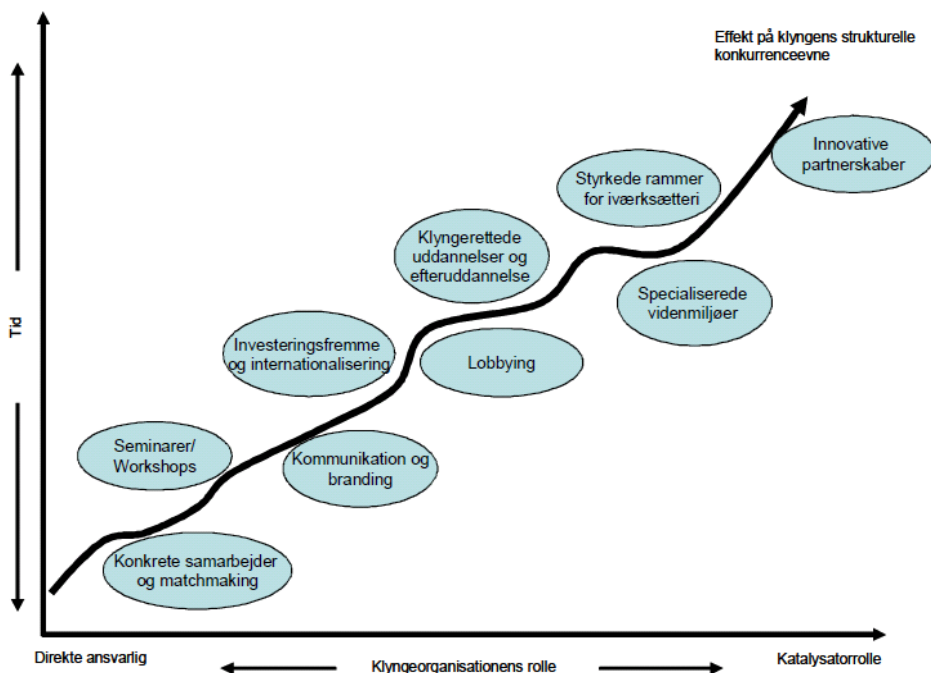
Effekt på klyngens strukturelle konkurrenceevne

Tid

Innovative partnerskaber

Styrkede rammer for iværksætteri

Klyngerettede uddannelser og efteruddannelse

Specialiserede videnmiljøer

Investeringsfremme og internationalisering

Lobbying

Seminarer/ Workshops

Kommunikation og branding

Konkrete samarbejder og matchmaking

Direkte ansvarlig

Klyngeorganisationens rolle

Katalysatorrolle